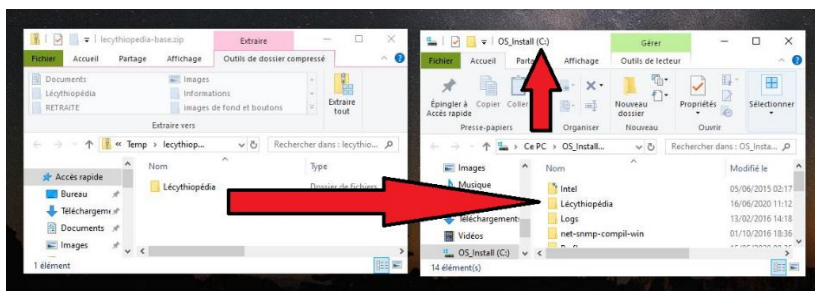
lecythiopedia-base.zip
Extraire
Fichier Accueil Partage Affichage Outils de dossier compressé
Documents
Lécythiopédia
RETRAITE
Images
Informations
images de fond et boutons
Extraire tout
Extraire vers
« Temp › lecythiop...
Rechercher dans : lecythio...
Nom
Type
Lécythiopédia
Dossier de fichiers
Accès rapide
Bureau
Téléchargeme
Documents
Images
1 élément

OS_Install (C:)
Gérer
Fichier Accueil Parta Affichage Outils de lecteur
Épingler à Accès rapide
Copier
Coller
Nouveau dossier
Propriétés
Sélectionner
Presse-papiers
Organiser
Nouveau
Ouvrir
› Ce PC › OS_Install...
Rechercher dans : OS_Insta...
Images
Musique
Téléchargement
Vidéos
OS_Install (C:)
Nom
Modifié le
Intel
05/06/2015 02:17
Lécythiopédia
16/06/2020 11:12
Logs
13/02/2016 14:18
net-snmp-compil-win
01/10/2016 18:36
14 élément(s)